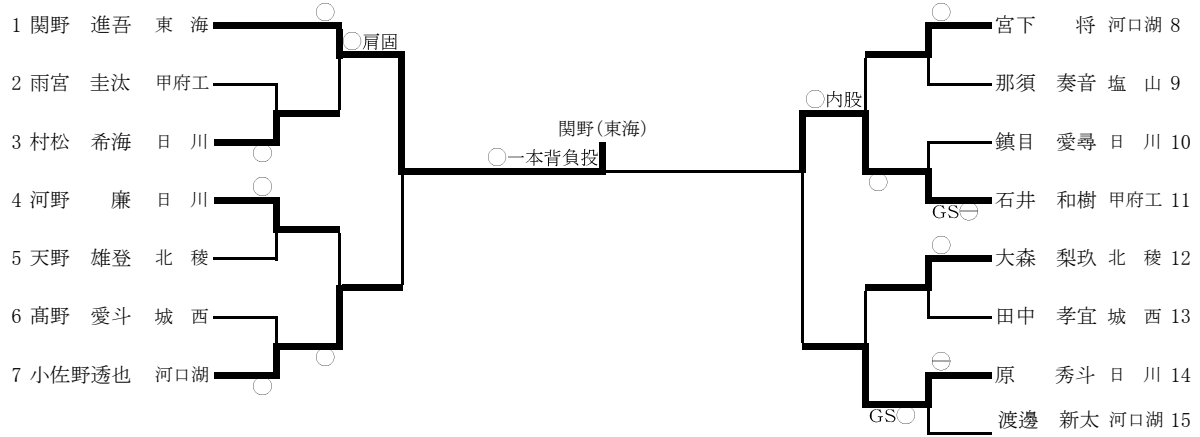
1 関野　進吾　東　海
2 雨宮　圭汰　甲府工
3 村松　希海　日　川
4 河野　　廉　日　川
5 天野　雄登　北　稜
6 髙野　愛斗　城　西
7 小佐野透也　河口湖

○
○肩固
○
○
○
○

関野(東海)
○一本背負投

○
○内股
○
GS⊖
○
⊖
GS○

宮下　　将　河口湖 8
那須　奏音　塩　山 9
鎮目　愛尋　日　川 10
石井　和樹　甲府工 11
大森　梨玖　北　稜 12
田中　孝宜　城　西 13
原　　秀斗　日　川 14
渡邊　新太　河口湖 15